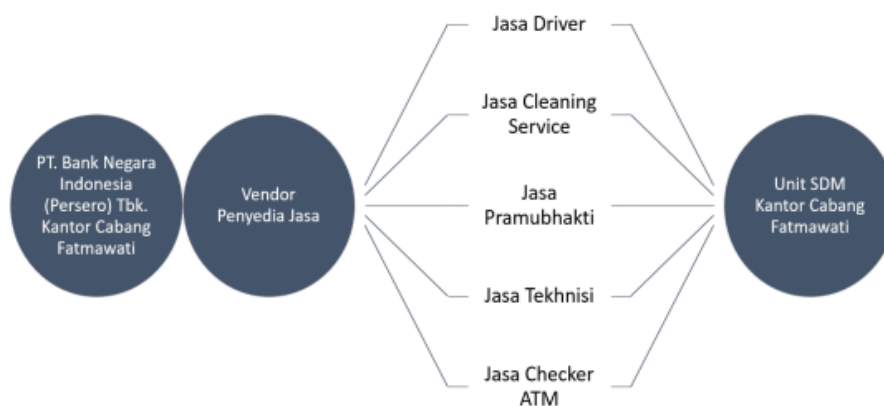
PT. Bank Negara Indonesia (Persero) Tbk. Kantor Cabang Fatmawati

Vendor Penyedia Jasa

Jasa Driver

Jasa Cleaning Service

Jasa Pramubhakti

Jasa Tekhnisi

Jasa Checker ATM

Unit SDM Kantor Cabang Fatmawati